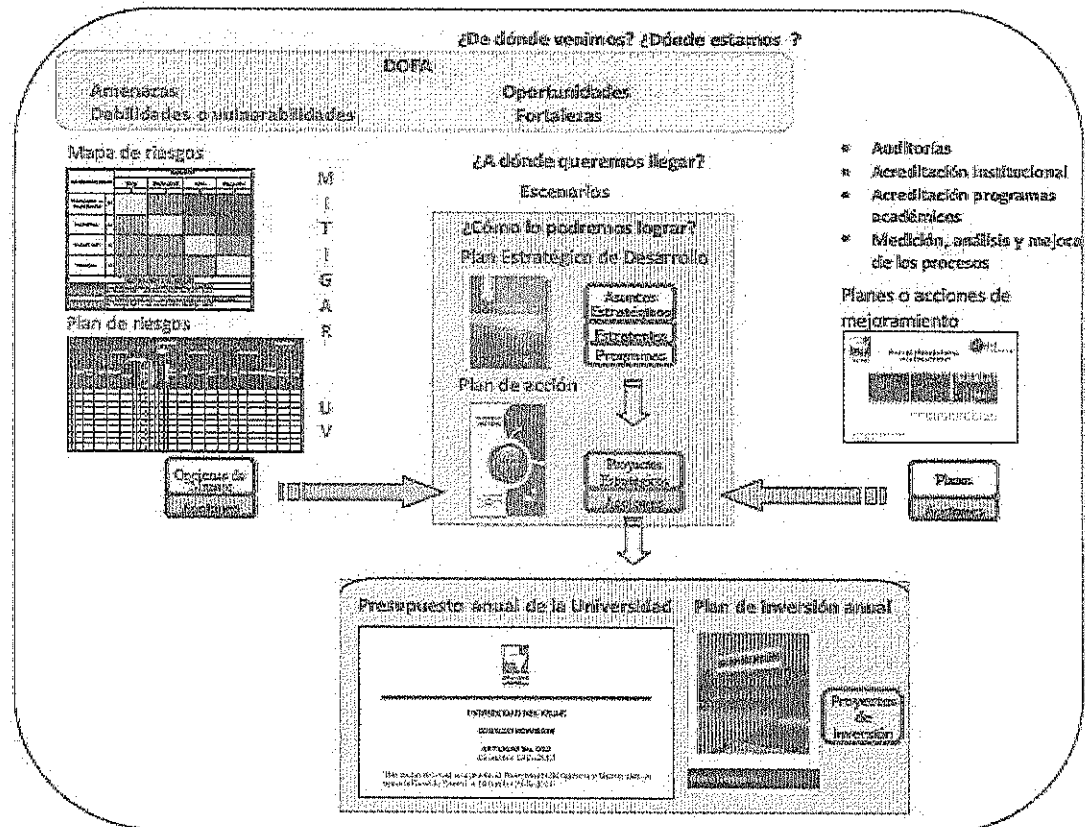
¿De dónde venimos? ¿Dónde estamos ?

DOFA

Amenazas

Debilidades o vulnerabilidades

Oportunidades

Fortalezas

Mapa de riesgos

Plan de riesgos

M I T I G A R

U V

Opciones de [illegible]

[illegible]

¿A dónde queremos llegar?

Escenarios

¿Cómo lo podremos lograr?

Plan Estratégico de Desarrollo

Asuntos Estratégicos

Estrategias

Programas

Plan de acción

Proyectos Estratégicos

Acciones

Auditorías

Acreditación institucional

Acreditación programas académicos

Medición, análisis y mejora de los procesos

Planes o acciones de mejoramiento

Planes

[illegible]

Presupuesto anual de la Universidad

Plan de inversión anual

Proyectos de inversión